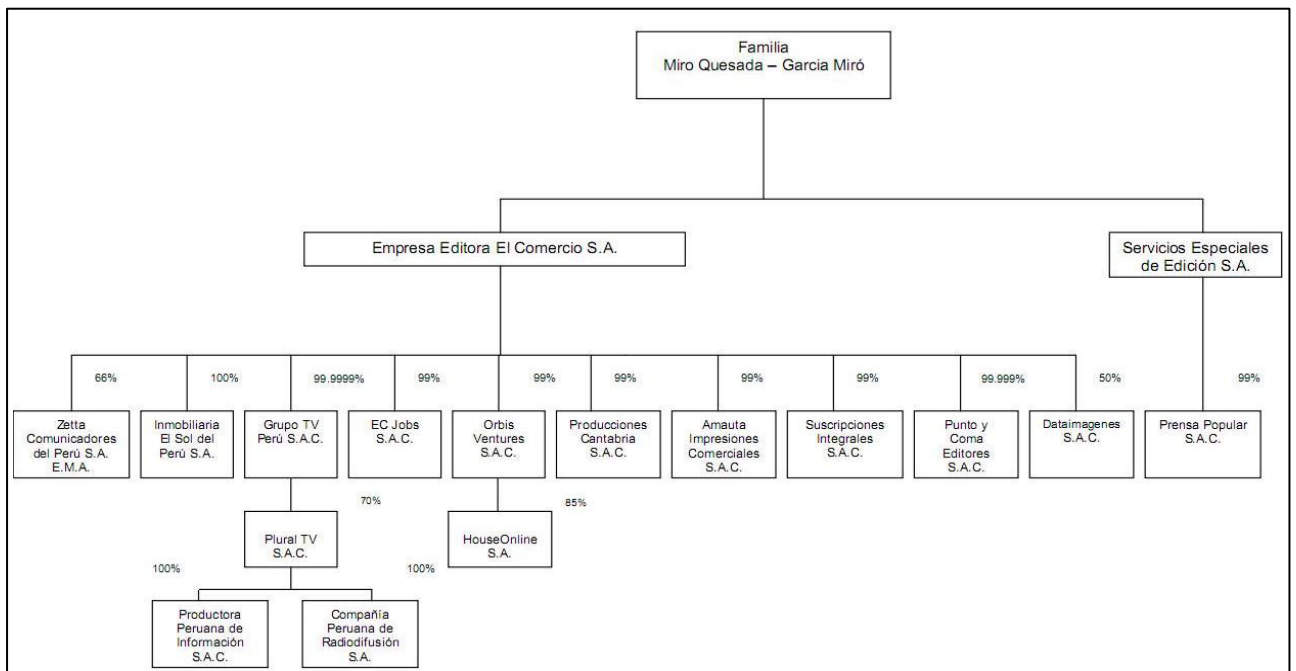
Familia
Miro Quesada – Garcia Miró

Empresa Editora El Comercio S.A.

Servicios Especiales de Edición S.A.

66%
Zetta Comunicadores del Perú S.A. E.M.A.

100%
Inmobiliaria El Sol del Perú S.A.

99.9999%
Grupo TV Perú S.A.C.

99%
EC Jobs S.A.C.

99%
Orbis Ventures S.A.C.

99%
Producciones Cantabria S.A.C.

99%
Amauta Impresiones Comerciales S.A.C.

99%
Suscripciones Integrales S.A.C.

99.999%
Punto y Coma Editores S.A.C.

50%
Dataimagenes S.A.C.

99%
Prensa Popular S.A.C.

70%
Plural TV S.A.C.

85%
HouseOnline S.A.

100%
Productora Peruana de Información S.A.C.

100%
Compañía Peruana de Radiodifusión S.A.